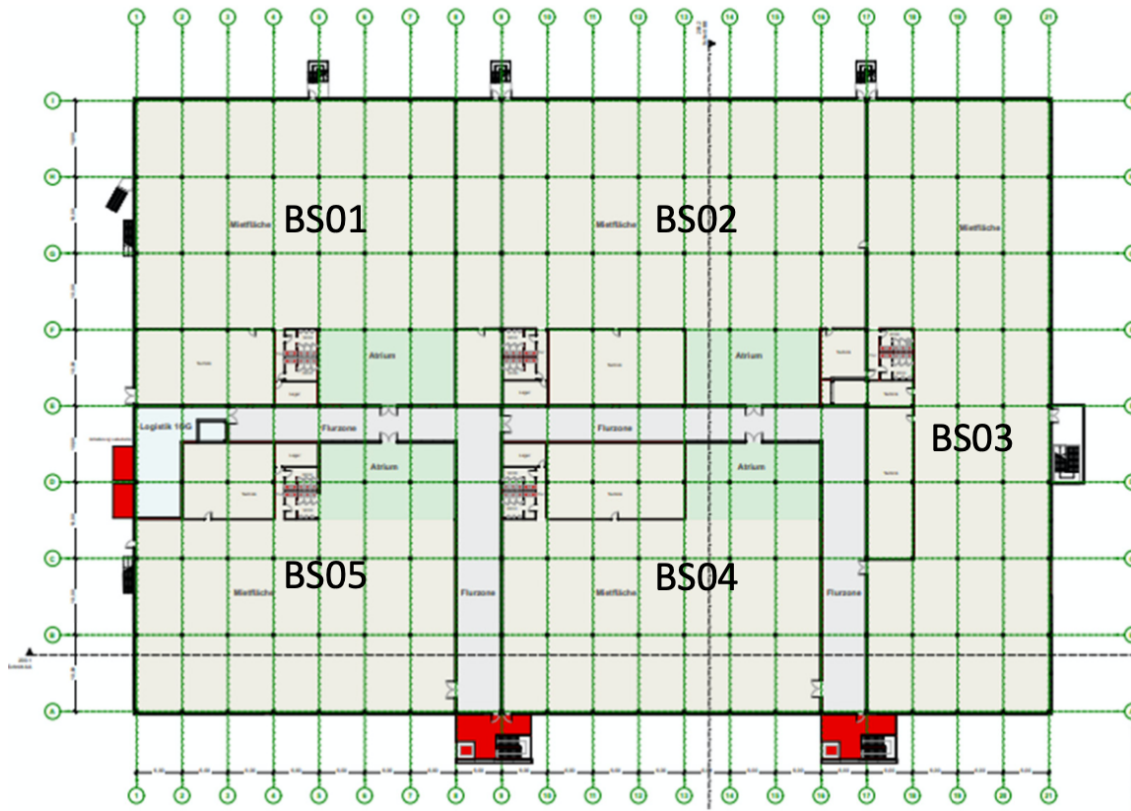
1 2 3 4 5 6 7 8 9 10 11 12 13 14 15 16 17 18 19 20 21

I
H
G
F
E
D
C
B
A

Mietfläche
BS01
Mietfläche
BS02
Mietfläche

Atrium
Atrium
Lager
Lager

Logistik 1OG
Flurzone
Flurzone
BS03

Atrium
Atrium
Lager
Lager

BS05
Mietfläche
Flurzone
Mietfläche
BS04
Flurzone

1 2 3 4 5 6 7 8 9 10 11 12 13 14 15 16 17 18 19 20 21